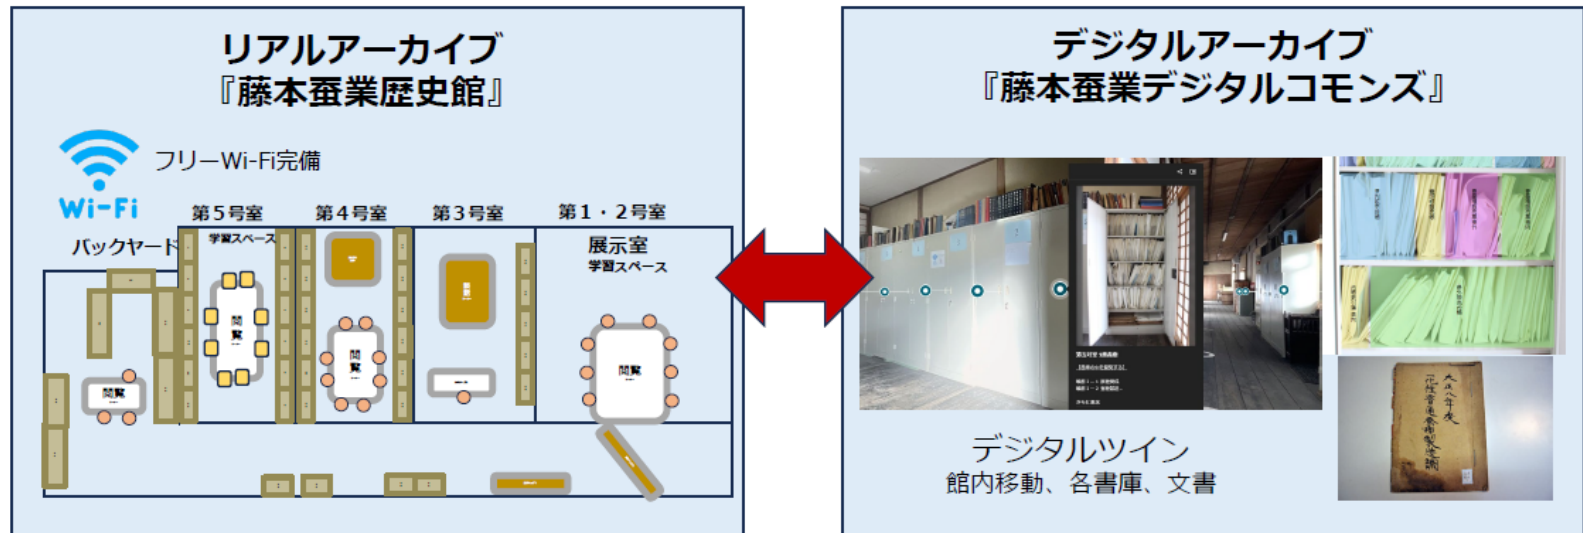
リアルアーカイブ
『藤本蚕業歴史館』

フリーWi-Fi完備

Wi-Fi

第5号室

第4号室

第3号室

第1・2号室

バックヤード

学習スペース

展示室

学習スペース

閲覧

閲覧

閲覧

閲覧

デジタルアーカイブ
『藤本蚕業デジタルコモンズ』

デジタルツイン
館内移動、各書庫、文書